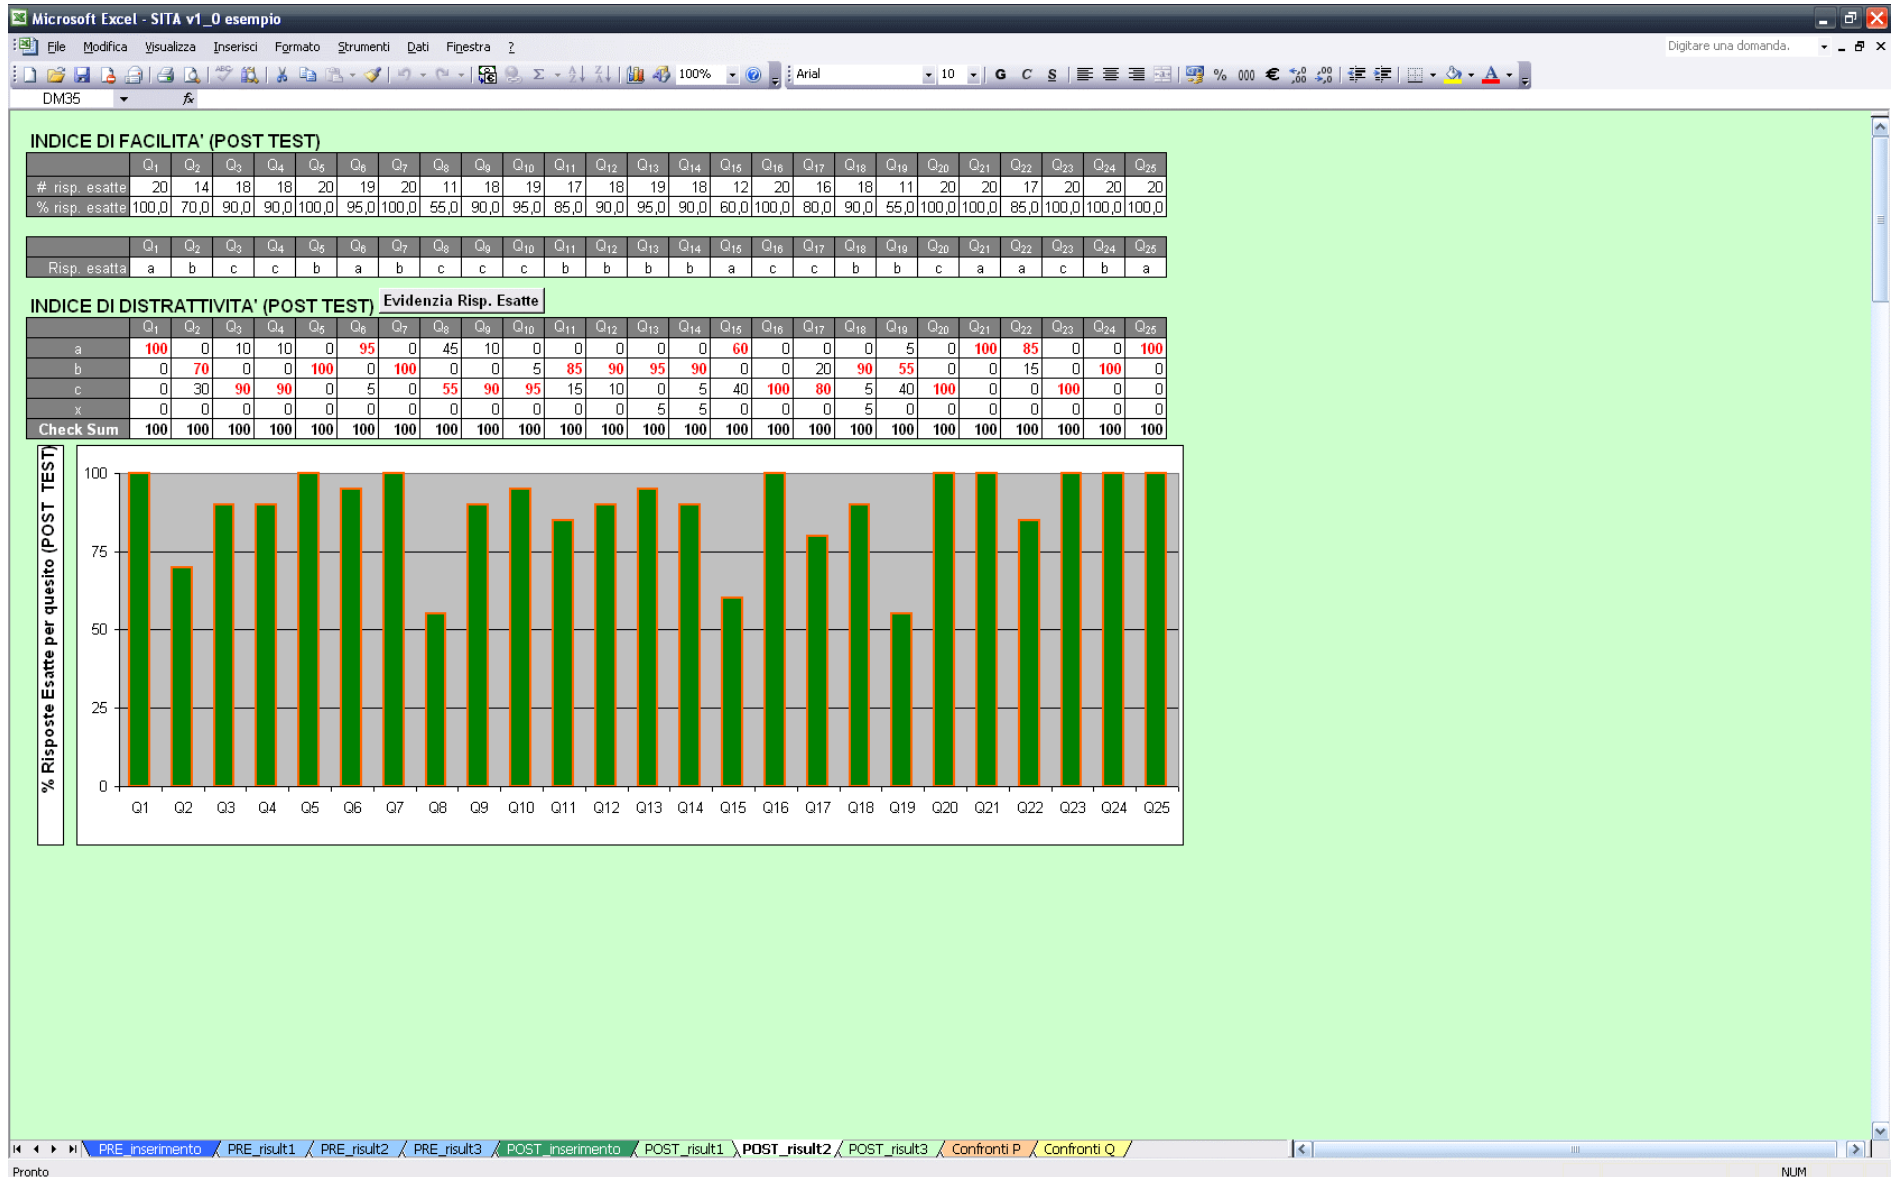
Microsoft Excel - SITA v1_0 esempio

File Modifica Visualizza Inserisci Formato Strumenti Dati Finestra ?

Digitare una domanda.

100% Arial 10 G C S % 000 €

DM35

INDICE DI FACILITA' (POST TEST)

| | $Q_1$ | $Q_2$ | $Q_3$ | $Q_4$ | $Q_5$ | $Q_6$ | $Q_7$ | $Q_8$ | $Q_9$ | $Q_{10}$ | $Q_{11}$ | $Q_{12}$ | $Q_{13}$ | $Q_{14}$ | $Q_{15}$ | $Q_{16}$ | $Q_{17}$ | $Q_{18}$ | $Q_{19}$ | $Q_{20}$ | $Q_{21}$ | $Q_{22}$ | $Q_{23}$ | $Q_{24}$ | $Q_{25}$ |
|---|---|---|---|---|---|---|---|---|---|---|---|---|---|---|---|---|---|---|---|---|---|---|---|---|---|
| # risp. esatte | 20 | 14 | 18 | 18 | 20 | 19 | 20 | 11 | 18 | 19 | 17 | 18 | 19 | 18 | 12 | 20 | 16 | 18 | 11 | 20 | 20 | 17 | 20 | 20 | 20 |
| % risp. esatte | 100,0 | 70,0 | 90,0 | 90,0 | 100,0 | 95,0 | 100,0 | 55,0 | 90,0 | 95,0 | 85,0 | 90,0 | 95,0 | 90,0 | 60,0 | 100,0 | 80,0 | 90,0 | 55,0 | 100,0 | 100,0 | 85,0 | 100,0 | 100,0 | 100,0 |

| | $Q_1$ | $Q_2$ | $Q_3$ | $Q_4$ | $Q_5$ | $Q_6$ | $Q_7$ | $Q_8$ | $Q_9$ | $Q_{10}$ | $Q_{11}$ | $Q_{12}$ | $Q_{13}$ | $Q_{14}$ | $Q_{15}$ | $Q_{16}$ | $Q_{17}$ | $Q_{18}$ | $Q_{19}$ | $Q_{20}$ | $Q_{21}$ | $Q_{22}$ | $Q_{23}$ | $Q_{24}$ | $Q_{25}$ |
|---|---|---|---|---|---|---|---|---|---|---|---|---|---|---|---|---|---|---|---|---|---|---|---|---|---|
| Risp. esatta | a | b | c | c | b | a | b | c | c | c | b | b | b | b | a | c | c | b | b | c | a | a | c | b | a |

INDICE DI DISTRATTIVITA' (POST TEST) Evidenzia Risp. Esatte

| | $Q_1$ | $Q_2$ | $Q_3$ | $Q_4$ | $Q_5$ | $Q_6$ | $Q_7$ | $Q_8$ | $Q_9$ | $Q_{10}$ | $Q_{11}$ | $Q_{12}$ | $Q_{13}$ | $Q_{14}$ | $Q_{15}$ | $Q_{16}$ | $Q_{17}$ | $Q_{18}$ | $Q_{19}$ | $Q_{20}$ | $Q_{21}$ | $Q_{22}$ | $Q_{23}$ | $Q_{24}$ | $Q_{25}$ |
|---|---|---|---|---|---|---|---|---|---|---|---|---|---|---|---|---|---|---|---|---|---|---|---|---|---|
| a | 100 | 0 | 10 | 10 | 0 | 95 | 0 | 45 | 10 | 0 | 0 | 0 | 0 | 0 | 60 | 0 | 0 | 0 | 5 | 0 | 100 | 85 | 0 | 0 | 100 |
| b | 0 | 70 | 0 | 0 | 100 | 0 | 100 | 0 | 0 | 5 | 85 | 90 | 95 | 90 | 0 | 0 | 20 | 90 | 55 | 0 | 0 | 15 | 0 | 100 | 0 |
| c | 0 | 30 | 90 | 90 | 0 | 5 | 0 | 55 | 90 | 95 | 15 | 10 | 0 | 5 | 40 | 100 | 80 | 5 | 40 | 100 | 0 | 0 | 100 | 0 | 0 |
| x | 0 | 0 | 0 | 0 | 0 | 0 | 0 | 0 | 0 | 0 | 0 | 0 | 5 | 5 | 0 | 0 | 0 | 5 | 0 | 0 | 0 | 0 | 0 | 0 | 0 |
| Check Sum | 100 | 100 | 100 | 100 | 100 | 100 | 100 | 100 | 100 | 100 | 100 | 100 | 100 | 100 | 100 | 100 | 100 | 100 | 100 | 100 | 100 | 100 | 100 | 100 | 100 |

% Risposte Esatte per quesito (POST TEST)

100
75
50
25
0

Q1 Q2 Q3 Q4 Q5 Q6 Q7 Q8 Q9 Q10 Q11 Q12 Q13 Q14 Q15 Q16 Q17 Q18 Q19 Q20 Q21 Q22 Q23 Q24 Q25

PRE_inserimento / PRE_risult1 / PRE_risult2 / PRE_risult3 / POST_inserimento / POST_risult1 / POST_risult2 / POST_risult3 / Confronti P / Confronti Q /

Pronto NUM